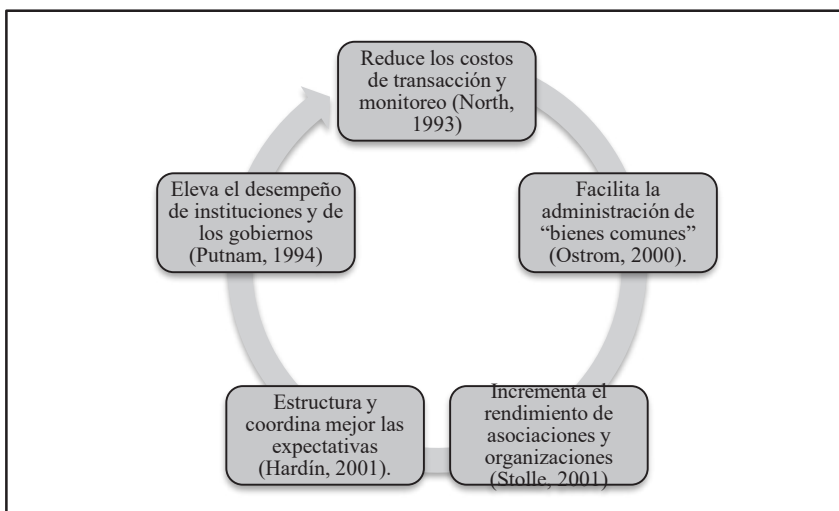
Reduce los costos de transacción y monitoreo (North, 1993)

Facilita la administración de “bienes comunes” (Ostrom, 2000).

Incrementa el rendimiento de asociaciones y organizaciones (Stolle, 2001)

Estructura y coordina mejor las expectativas (Hardín, 2001).

Eleva el desempeño de instituciones y de los gobiernos (Putnam, 1994)